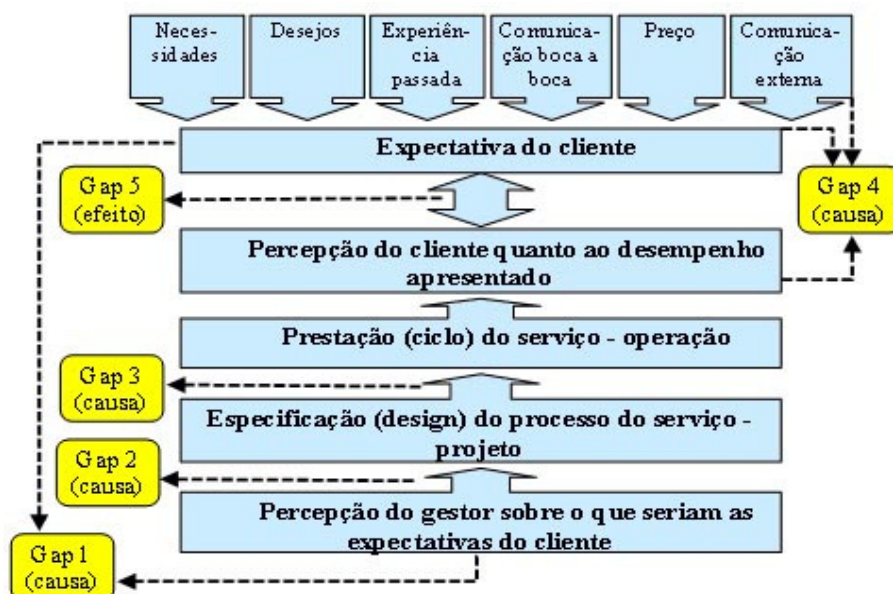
Necessidades

Desejos

Experiência passada

Comunicação boca a boca

Preço

Comunicação externa

Expectativa do cliente

Gap 5 (efeito)

Gap 4 (causa)

Percepção do cliente quanto ao desempenho apresentado

Prestação (ciclo) do serviço - operação

Gap 3 (causa)

Especificação (design) do processo do serviço - projeto

Gap 2 (causa)

Percepção do gestor sobre o que seriam as expectativas do cliente

Gap 1 (causa)